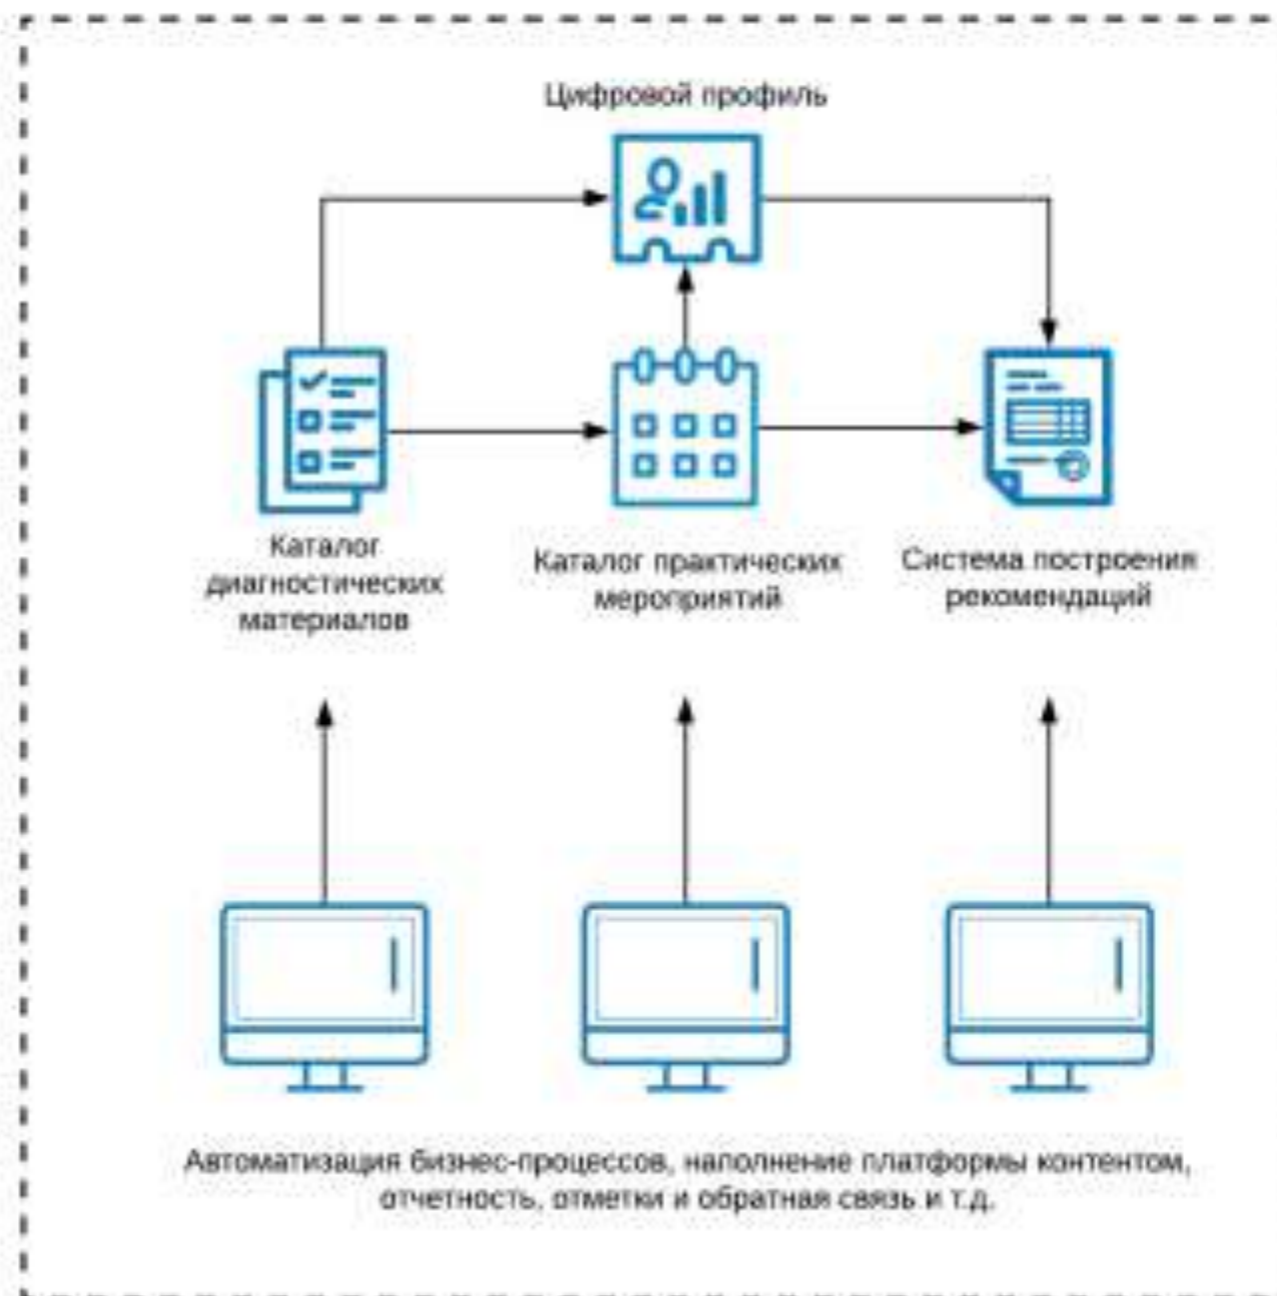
Цифровой профиль

Каталог диагностических материалов

Каталог практических мероприятий

Система построения рекомендаций

Автоматизация бизнес-процессов, наполнение платформы контентом, отчетность, отметки и обратная связь и т.д.